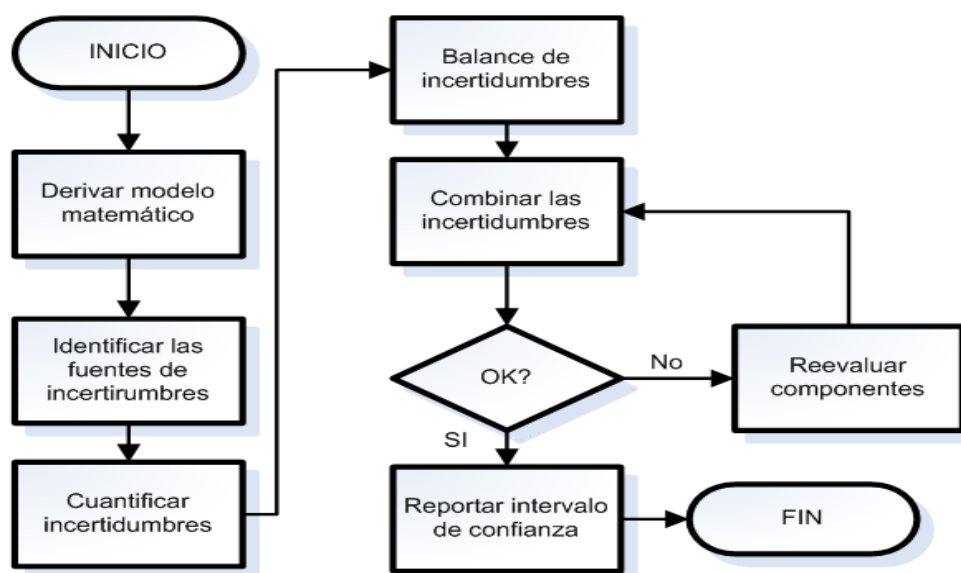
INICIO

Derivar modelo matemático

Identificar las fuentes de incertirumbres

Cuantificar incertidumbres

Balance de incertidumbres

Combinar las incertidumbres

OK?

No

Reevaluar componentes

SI

Reportar intervalo de confianza

FIN